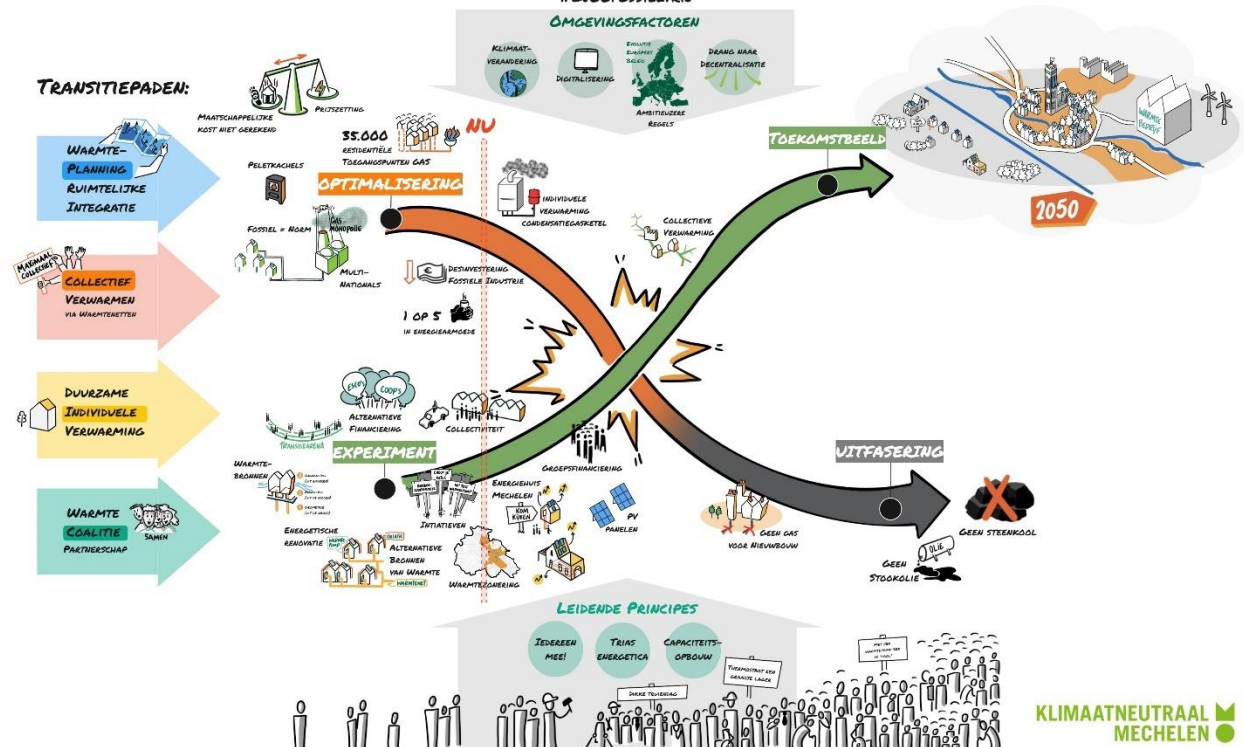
Omgevingsfactoren

Klimaat-verandering

Digitalisering

Evolutie Europees beleid

Ambitieuzere regels

Drang naar decentralisatie

Transitiepaden:

Warmte-Planning Ruimtelijke Integratie

Maximaal collectief

Collectief Verwarmen via warmtenetten

Duurzame Individuele Verwarming

Warmte Coalitie Partnerschap

Samen

Maatschappelijke kost niet gerekend

Prijszetting

35.000 residentiële toegangspunten gas

NU

Peletkachels

Optimalisering

Fossiel = Norm

Gas-monopolie

Multi-nationals

Individuele verwarming condensatiegasketel

Desinvestering fossiele industrie

1 op 5 in energiearmoede

Collectieve verwarming

Toekomstbeeld

2050

Warmte bedrijf

Ecopower

Coops

Alternatieve financiering

Collectiviteit

Transitiearena

Experiment

Warmte-bronnen

Energetische renovatie

Initiatieven

Energiehuis Mechelen

Kom kuren

PV panelen

Alternatieve bronnen van warmte

Warmtenet

Warmtezonering

Groepsfinanciering

Geen gas voor nieuwbouw

Uitfasering

Geen steenkool

Geen stookolie

Olie

Leidende Principes

Iedereen mee!

Trias energetica

Capaciteits-opbouw

Dikke truiendag

Thermostaat een graadje lager

Klimaatneutraal Mechelen